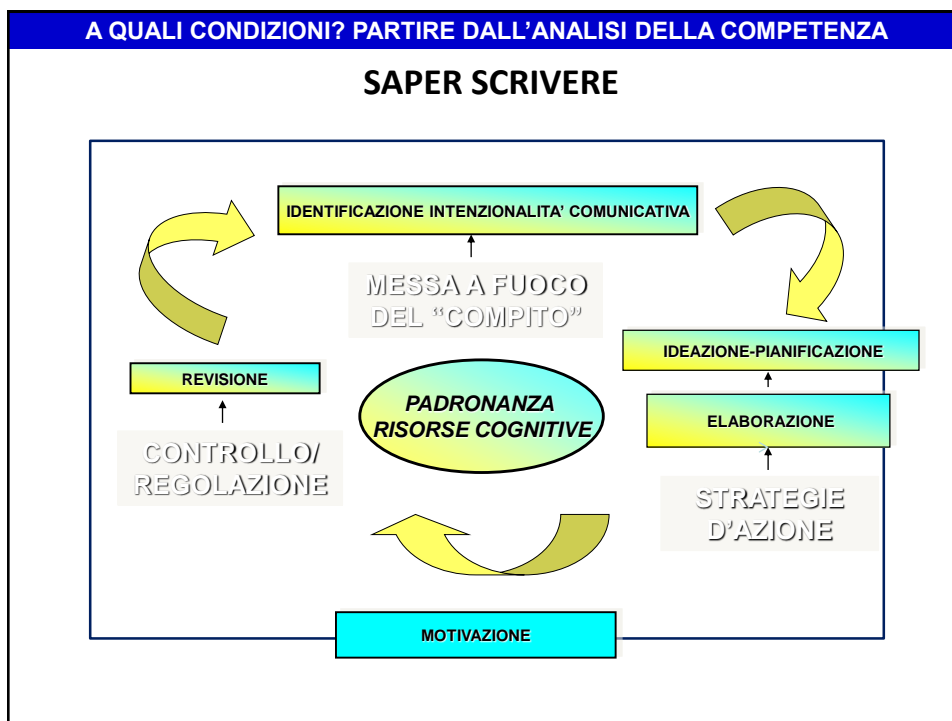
A QUALI CONDIZIONI? PARTIRE DALL'ANALISI DELLA COMPETENZA

SAPER SCRIVERE

IDENTIFICAZIONE INTENZIONALITA' COMUNICATIVA

MESSA A FUOCO DEL "COMPITO"

IDEAZIONE-PIANIFICAZIONE

REVISIONE

PADRONANZA RISORSE COGNITIVE

ELABORAZIONE

CONTROLLO/ REGOLAZIONE

STRATEGIE D'AZIONE

MOTIVAZIONE